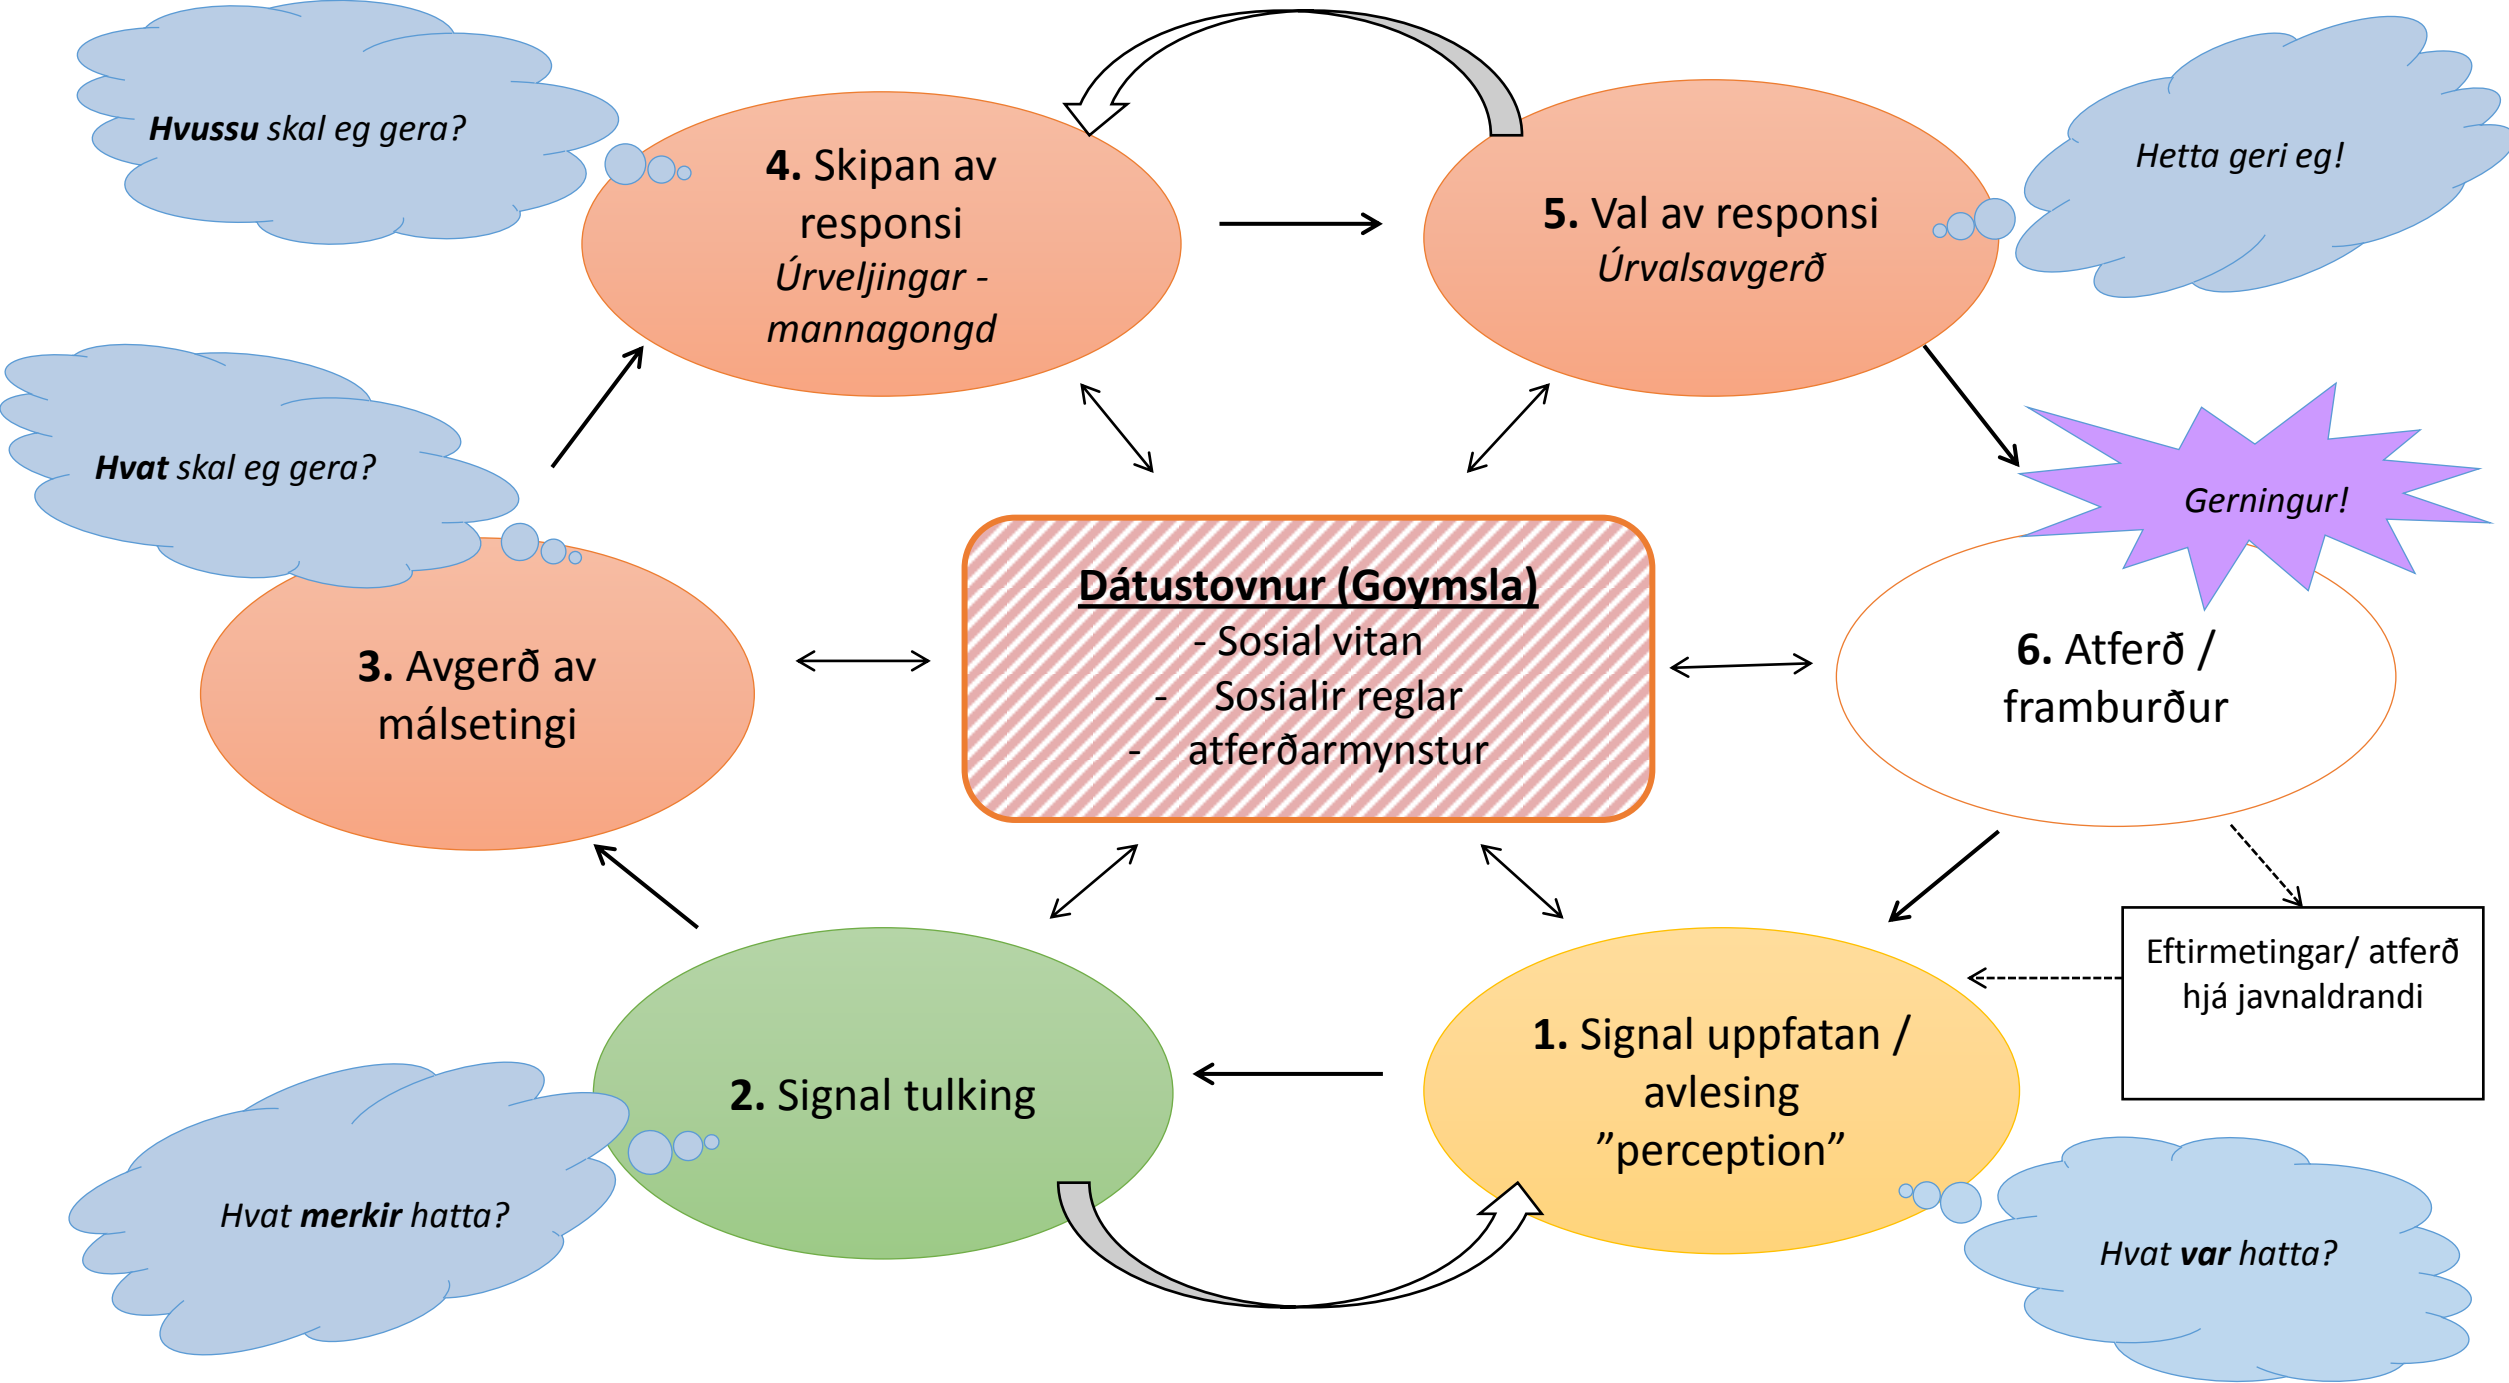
Hvussu skal eg gera?

4. Skipan av responsi
Úrveljingar - mannagongd

5. Val av responsi
Úrvalsavgerð

Hetta geri eg!

Hvat skal eg gera?

Geringur!

Dátustovnur (Goymsla)
- Sosial vitan
- Sosialir reglar
- atferðarmynstur

3. Avgerð av málsetingi

6. Atferð / framburður

Eftirmetingar/ atferð hjá javnaldrandi

2. Signal tulking

1. Signal uppfatan / avlesing ”perception”

Hvat merkir hatta?

Hvat var hatta?